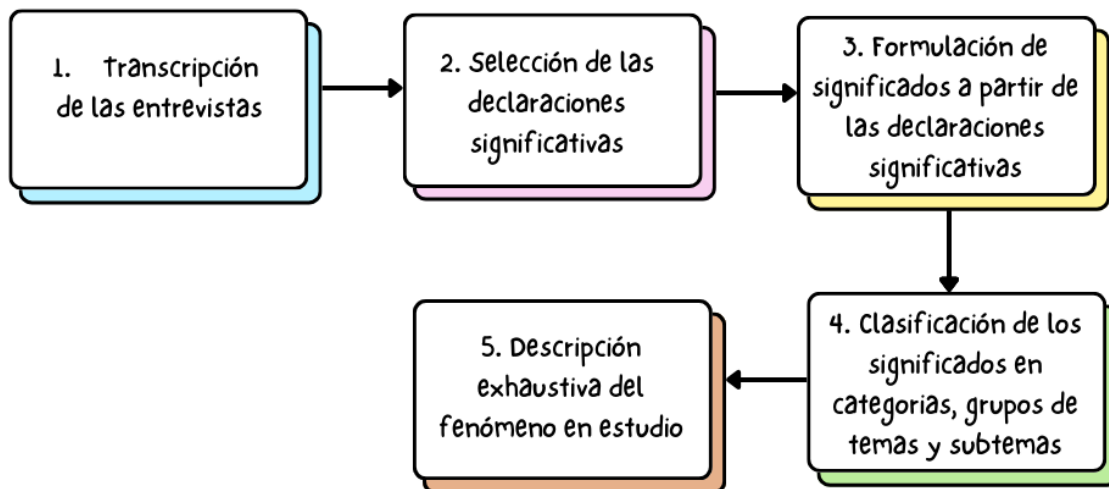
1. Transcripción de las entrevistas

2. Selección de las declaraciones significativas

3. Formulación de significados a partir de las declaraciones significativas

4. Clasificación de los significados en categorias, grupos de temas y subtemas

5. Descripción exhaustiva del fenómeno en estudio